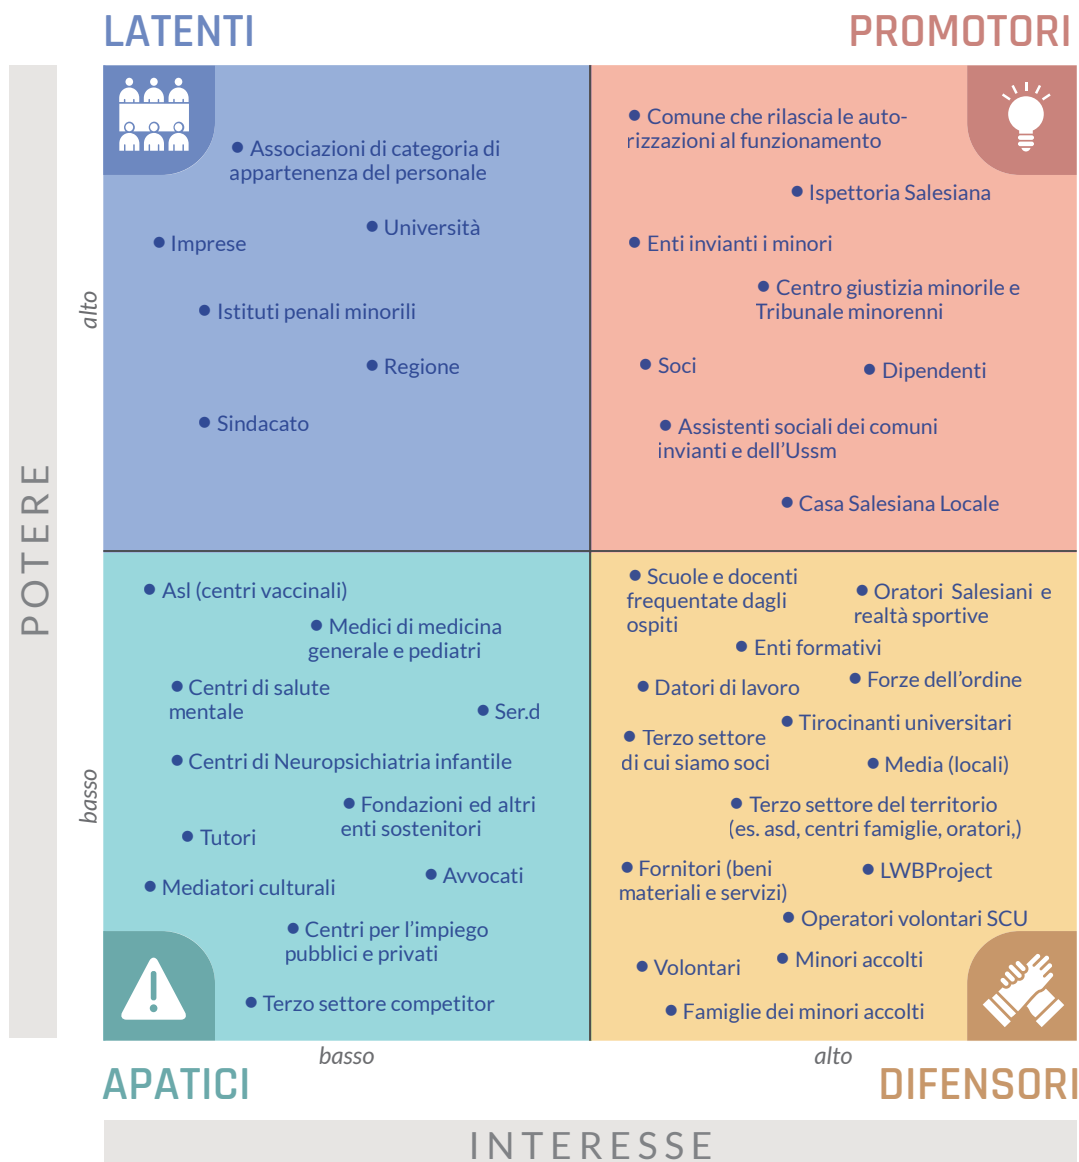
LATENTI

PROMOTORI

POTERE

alto

• Associazioni di categoria di appartenenza del personale

• Università

• Imprese

• Istituti penali minorili

• Regione

• Sindacato

• Comune che rilascia le autorizzazioni al funzionamento

• Ispettoria Salesiana

• Enti invianti i minori

• Centro giustizia minorile e Tribunale minorenni

• Soci

• Dipendenti

• Assistenti sociali dei comuni invianti e dell'Ussm

• Casa Salesiana Locale

basso

• Asl (centri vaccinali)

• Medici di medicina generale e pediatri

• Centri di salute mentale

• Ser.d

• Centri di Neuropsichiatria infantile

• Fondazioni ed altri enti sostenitori

• Tutori

• Avvocati

• Mediatori culturali

• Centri per l'impiego pubblici e privati

• Terzo settore competitor

• Scuole e docenti frequentate dagli ospiti

• Oratori Salesiani e realtà sportive

• Enti formativi

• Datori di lavoro

• Forze dell'ordine

• Tirocinanti universitari

• Terzo settore di cui siamo soci

• Media (locali)

• Terzo settore del territorio (es. asd, centri famiglie, oratori,)

• Fornitori (beni materiali e servizi)

• LWBProject

• Operatori volontari SCU

• Volontari

• Minori accolti

• Famiglie dei minori accolti

basso

alto

APATICI

DIFENSORI

INTERESSE